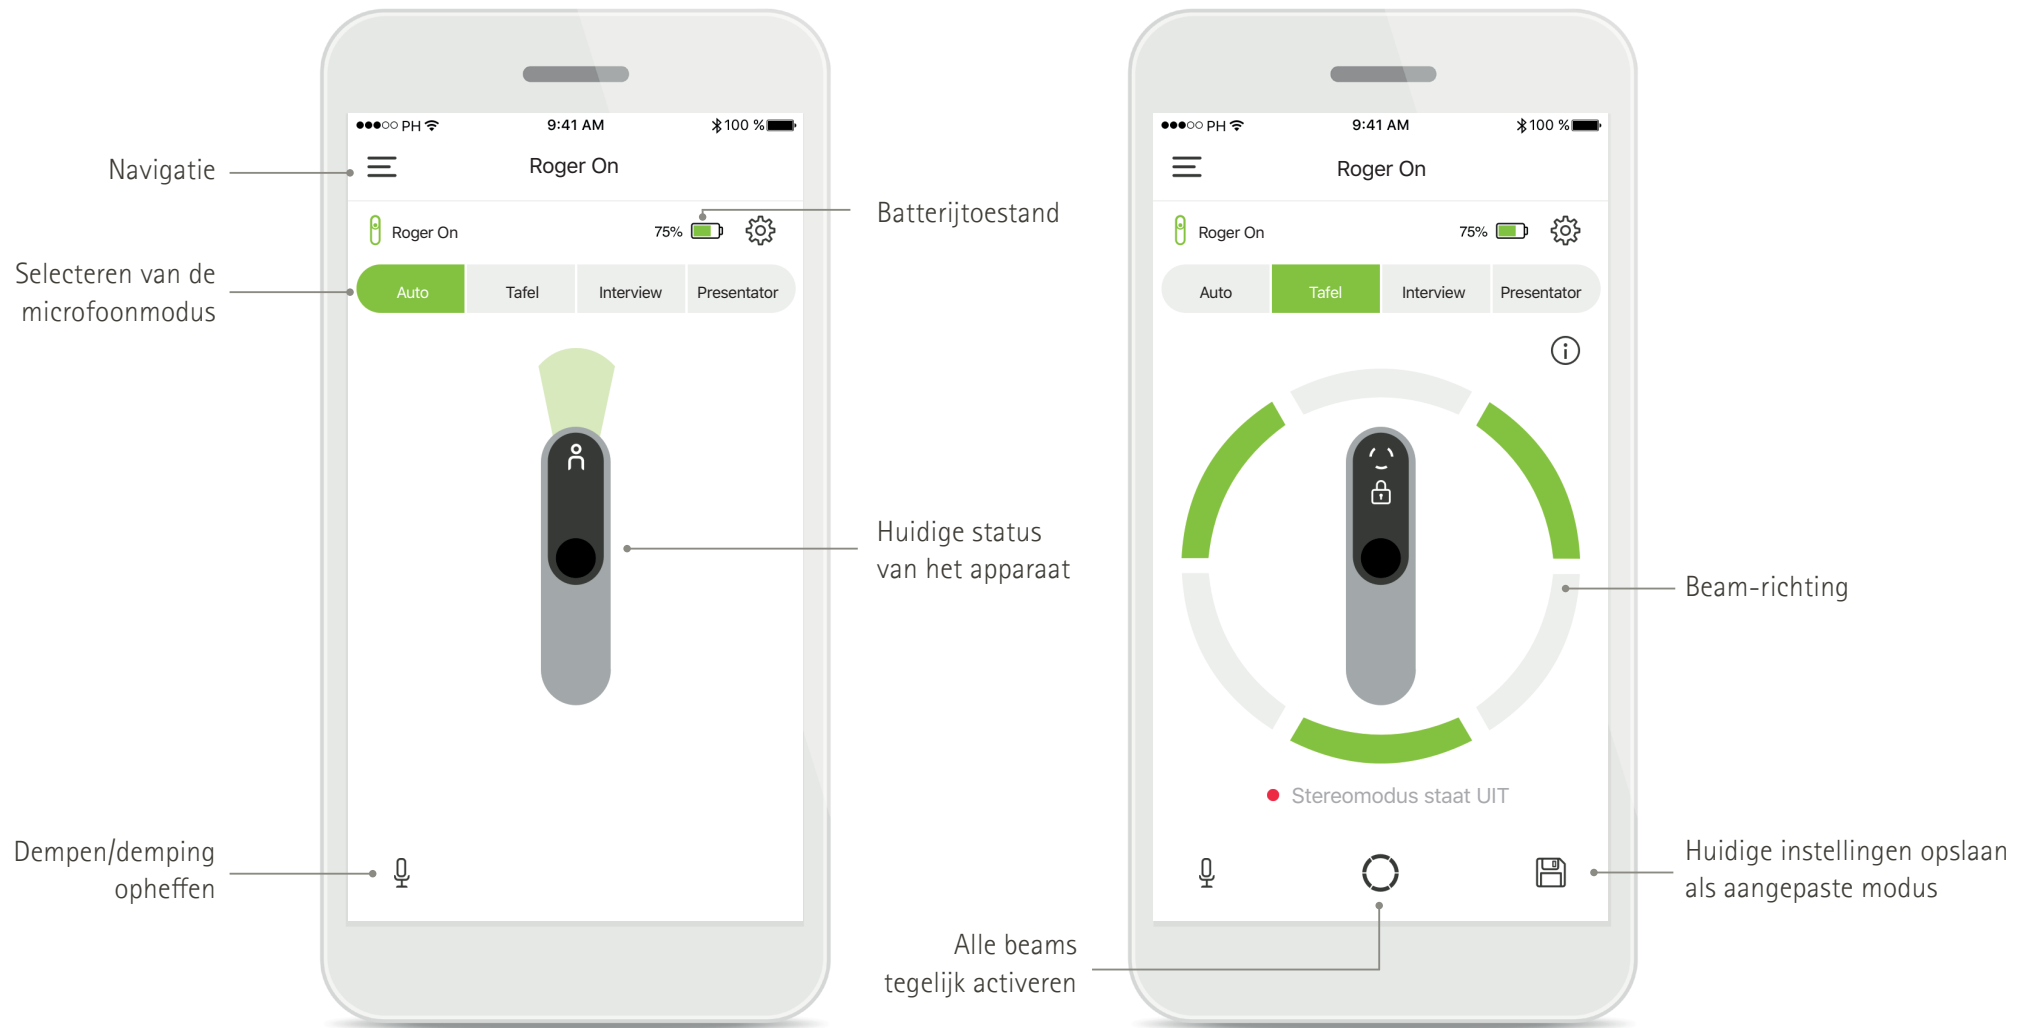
Navigatie

Selecteren van de microfoonmodus

Dempen/demping opheffen

●●●○○ PH 9:41 AM 100 %

Roger On

Roger On 75%

| Auto | Tafel | Interview | Presentator |
|---|---|---|---|

Batterijtoestand

Huidige status van het apparaat

Alle beams tegelijk activeren

●●●○○ PH 9:41 AM 100 %

Roger On

Roger On 75%

| Auto | Tafel | Interview | Presentator |
|---|---|---|---|

Stereomodus staat UIT

Beam-richting

Huidige instellingen opslaan als aangepaste modus